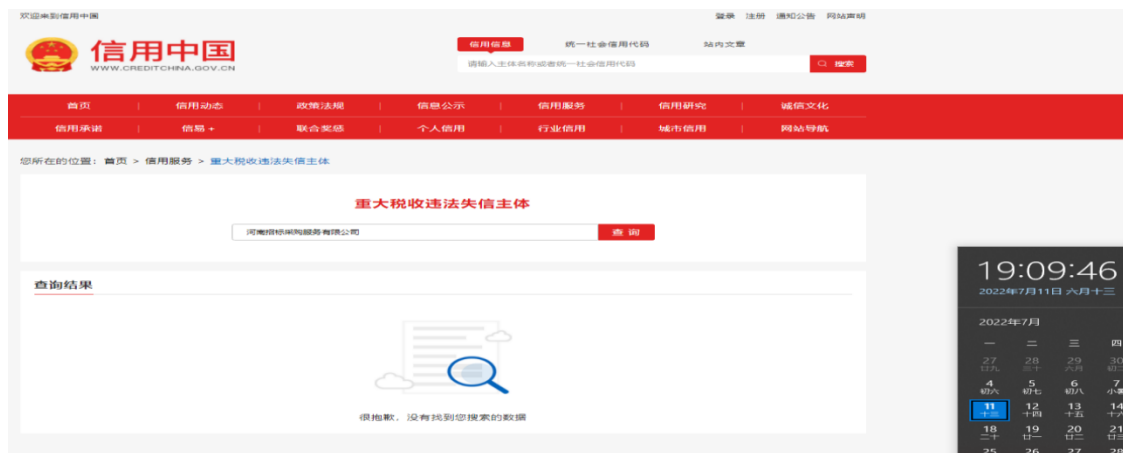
欢迎来到信用中国

登录 注册 通知公告 网站声明

信用中国
WWW.CREDITCHINA.GOV.CN

信用信息 统一社会信用代码 站内文章

请输入主体名称或者统一社会信用代码

搜索

首页 | 信用动态 | 政策法规 | 信息公示 | 信用服务 | 信用研究 | 诚信文化

信用承诺 | 信易+ | 联合奖惩 | 个人信用 | 行业信用 | 城市信用 | 网站导航

您所在的位置： 首页 > 信用服务 > 重大税收违法失信主体

重大税收违法失信主体

河南招标采购服务有限公司

查 询

查询结果

很抱歉，没有找到您搜索的数据

19:09:46
2022年7月11日 六月十三

2022年7月

| 一 | 二 | 三 | 四 |
|---|---|---|---|
| 27 廿九 | 28 三十 | 29 六月 | 30 初二 |
| 4 初六 | 5 初七 | 6 初八 | 7 小暑 |
| 11 十三 | 12 十四 | 13 十五 | 14 十六 |
| 18 二十 | 19 廿一 | 20 廿二 | 21 廿三 |
| 25 | 26 | 27 | 28 |